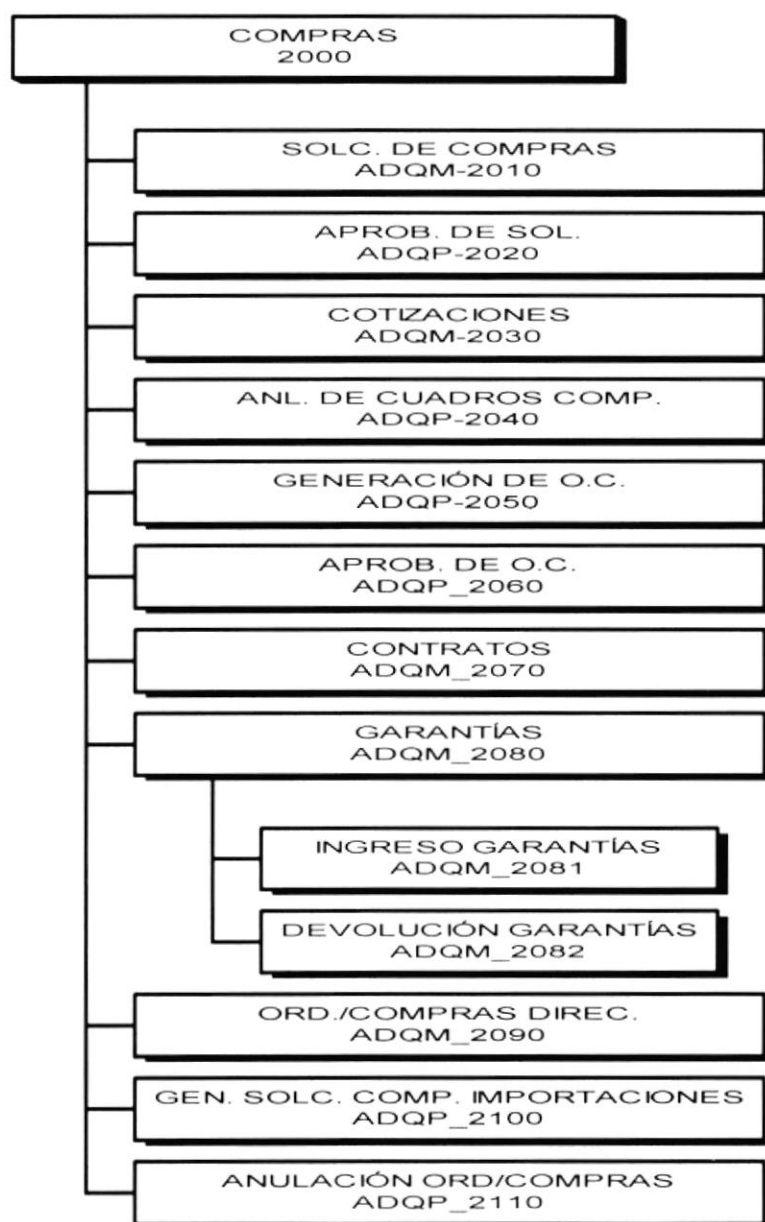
COMPRAS
2000

SOLC. DE COMPRAS
ADQM-2010

APROB. DE SOL.
ADQP-2020

COTIZACIONES
ADQM-2030

ANL. DE CUADROS COMP.
ADQP-2040

GENERACIÓN DE O.C.
ADQP-2050

APROB. DE O.C.
ADQP_2060

CONTRATOS
ADQM_2070

GARANTÍAS
ADQM_2080

INGRESO GARANTÍAS
ADQM_2081

DEVOLUCIÓN GARANTÍAS
ADQM_2082

ORD./COMPRAS DIREC.
ADQM_2090

GEN. SOLC. COMP. IMPORTACIONES
ADQP_2100

ANULACIÓN ORD/COMPRAS
ADQP_2110